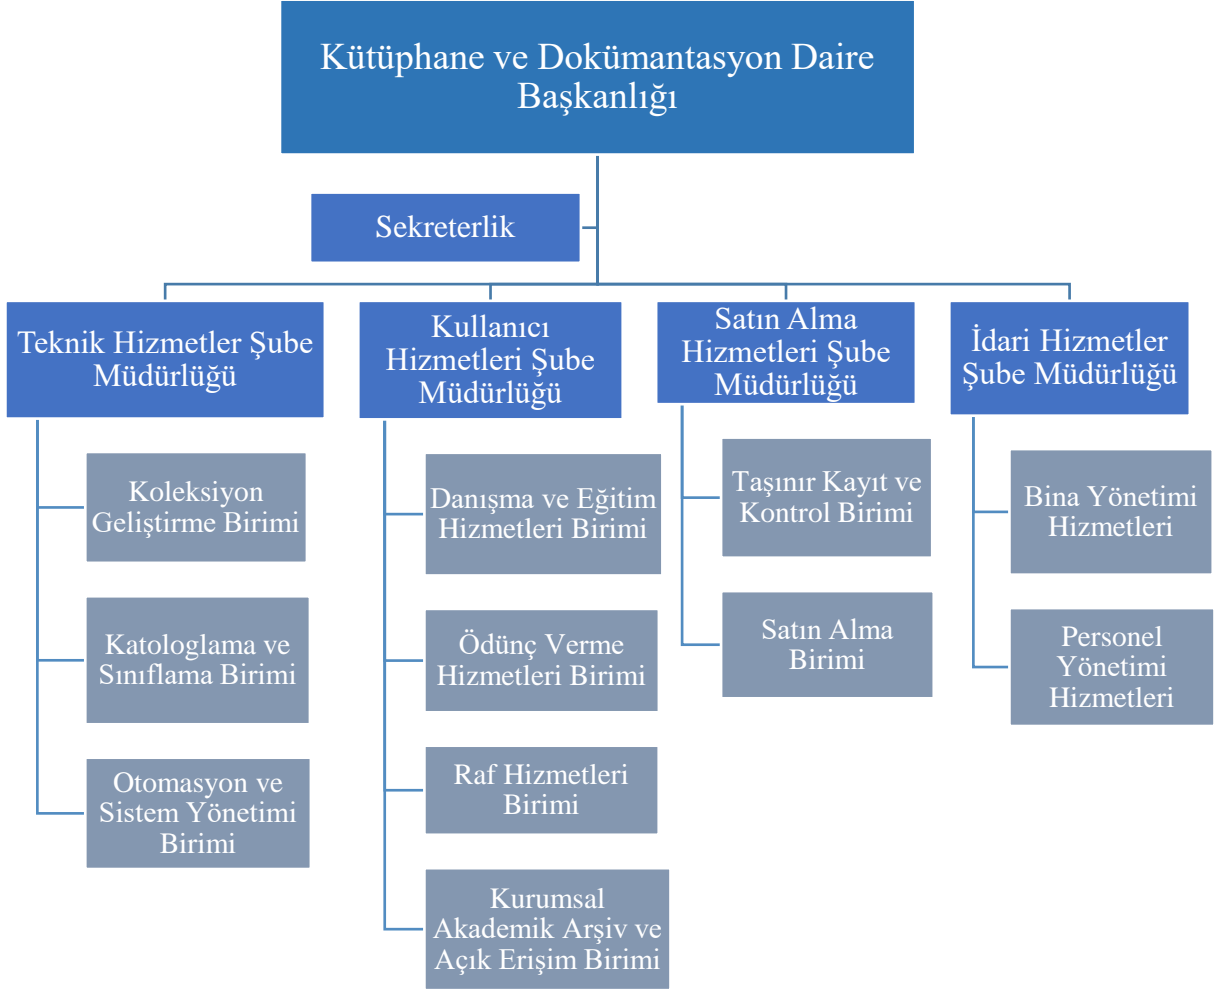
Kütüphane ve Dokümantasyon Daire Başkanlığı

Sekreterlik

Teknik Hizmetler Şube Müdürlüğü

Koleksiyon Geliştirme Birimi

Katologlama ve Sınıflama Birimi

Otomasyon ve Sistem Yönetimi Birimi

Kullanıcı Hizmetleri Şube Müdürlüğü

Danışma ve Eğitim Hizmetleri Birimi

Ödünç Verme Hizmetleri Birimi

Raf Hizmetleri Birimi

Kurumsal Akademik Arşiv ve Açık Erişim Birimi

Satın Alma Hizmetleri Şube Müdürlüğü

Taşınır Kayıt ve Kontrol Birimi

Satın Alma Birimi

İdari Hizmetler Şube Müdürlüğü

Bina Yönetimi Hizmetleri

Personel Yönetimi Hizmetleri